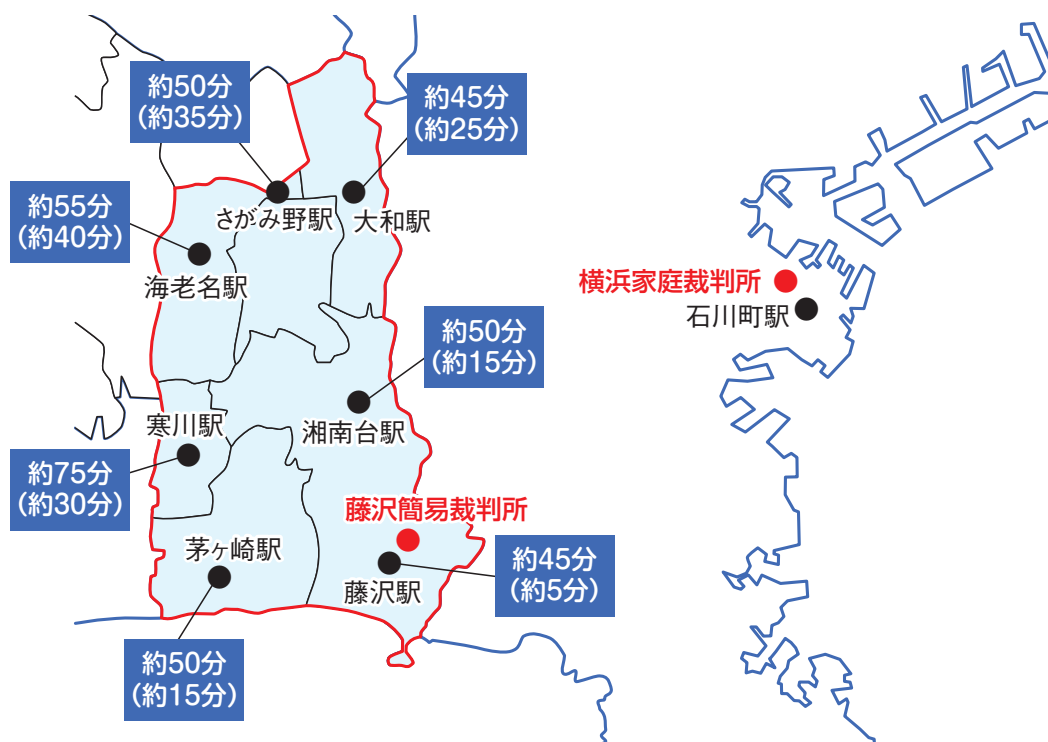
約50分
(約35分)

約45分
(約25分)

さがみ野駅

大和駅

約55分
(約40分)

海老名駅

横浜家庭裁判所

石川町駅

約50分
(約15分)

湘南台駅

寒川駅

約75分
(約30分)

藤沢簡易裁判所

茅ヶ崎駅

約45分
(約5分)

藤沢駅

約50分
(約15分)